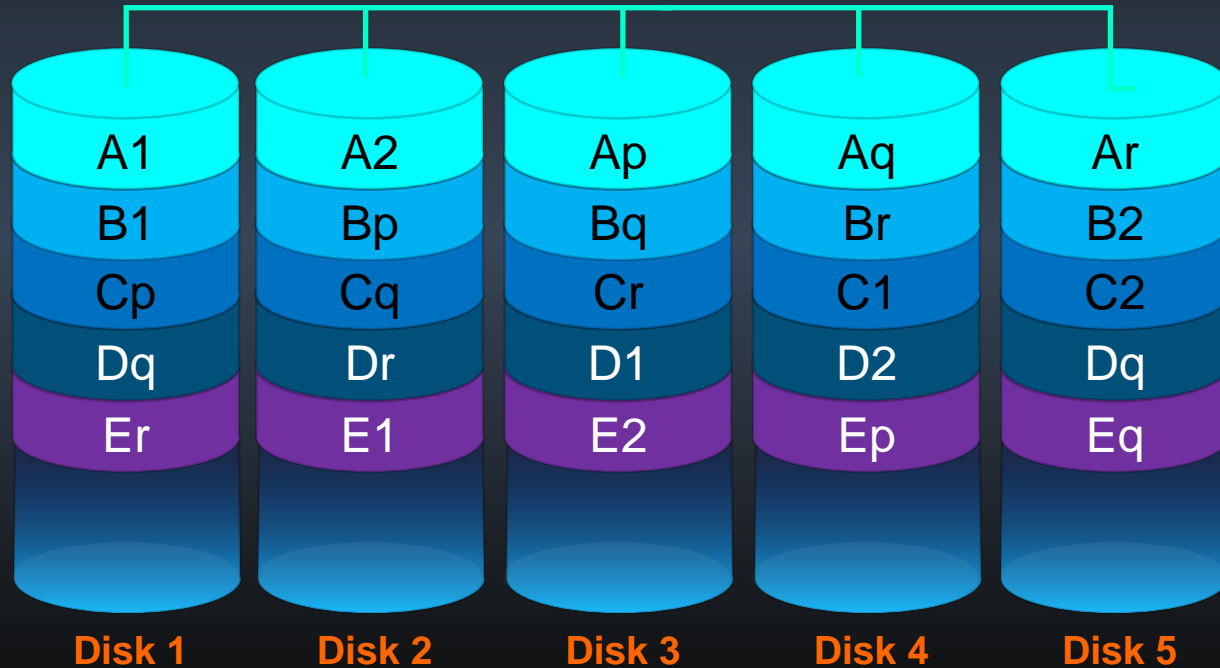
| Disk 1 | Disk 2 | Disk 3 | Disk 4 | Disk 5 |
|---|---|---|---|---|
| A1 | A2 | Ap | Aq | Ar |
| B1 | Bp | Bq | Br | B2 |
| Cp | Cq | Cr | C1 | C2 |
| Dq | Dr | D1 | D2 | Dq |
| Er | E1 | E2 | Ep | Eq |